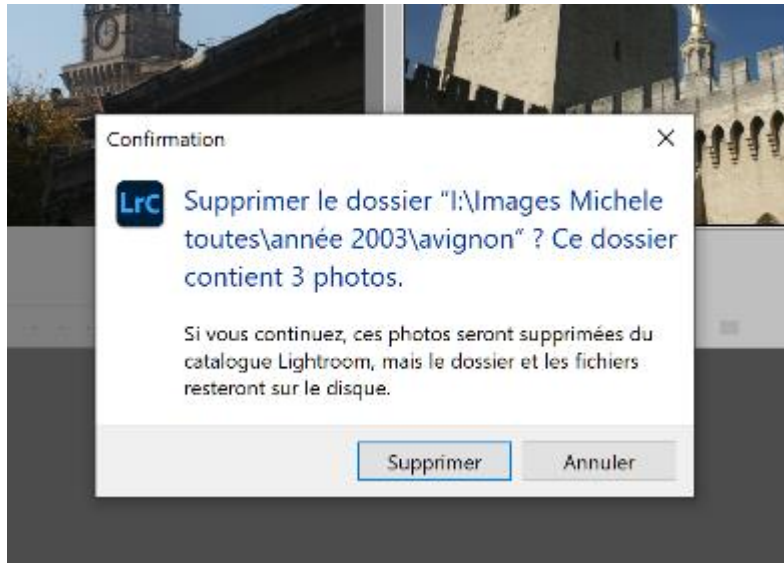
Confirmation

×

LrC

Supprimer le dossier "I:\Images Michele toutes\année 2003\avignon" ? Ce dossier contient 3 photos.

Si vous continuez, ces photos seront supprimées du catalogue Lightroom, mais le dossier et les fichiers resteront sur le disque.

Supprimer

Annuler